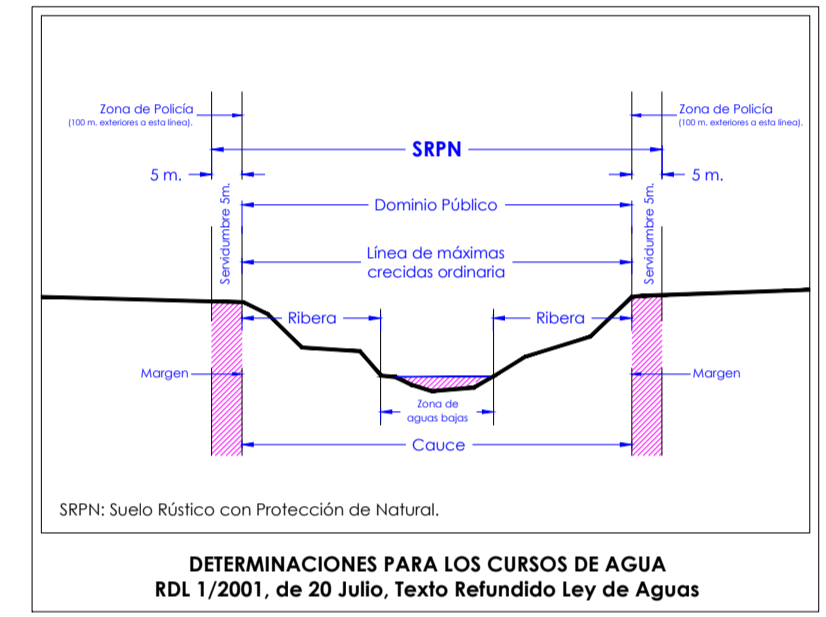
Zona de Policía
(100 m. exteriores a esta línea).

Zona de Policía
(100 m. exteriores a esta línea).

SRPN

5 m.

5 m.

Servidumbre 5m.

Servidumbre 5m.

Dominio Público

Línea de máximas crecidas ordinaria

Ribera

Ribera

Margen

Margen

Zona de aguas bajas

Cauce

SRPN: Suelo Rústico con Protección de Natural.

DETERMINACIONES PARA LOS CURSOS DE AGUA
RDL 1/2001, de 20 Julio, Texto Refundido Ley de Aguas